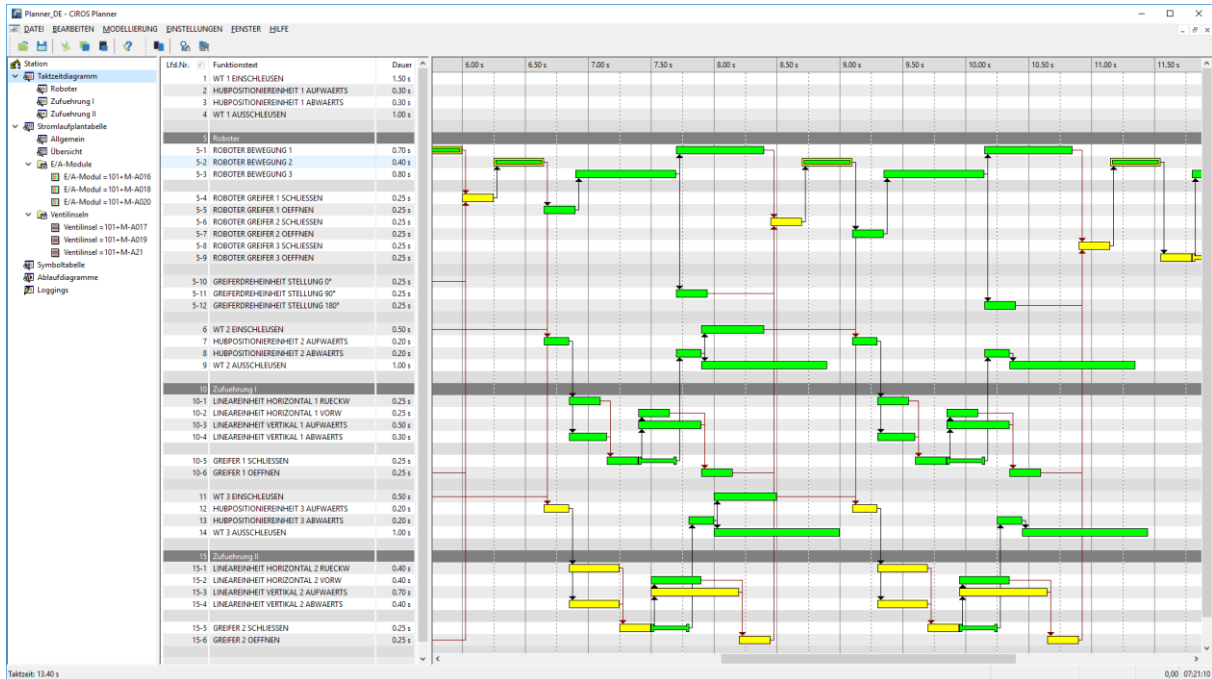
Planner_DE - CIROS Planner

DATEI BEARBEITEN MODELLIERUNG EINSTELLUNGEN FENSTER HILFE

Station
Taktzeitdiagramm
Roboter
Zufuehrung I
Zufuehrung II
Stromlaufplantabelle
Allgemein
Übersicht
E/A-Module
E/A-Modul =101+M-A016
E/A-Modul =101+M-A018
E/A-Modul =101+M-A020
Ventilinseln
Ventilinsel =101+M-A017
Ventilinsel =101+M-A019
Ventilinsel =101+M-A21
Symboltabelle
Ablaufdiagramme
Loggings

| Lfd.Nr. | Funktionstext | Dauer |
|---|---|---|
| 1 | WT 1 EINSCHLEUSEN | 1.50 s |
| 2 | HUBPOSITIONIEREINHEIT 1 AUFWAERTS | 0.30 s |
| 3 | HUBPOSITIONIEREINHEIT 1 ABWAERTS | 0.30 s |
| 4 | WT 1 AUSSCHLEUSEN | 1.00 s |
| 5 | Roboter | |
| 5-1 | ROBOTER BEWEGUNG 1 | 0.70 s |
| 5-2 | ROBOTER BEWEGUNG 2 | 0.40 s |
| 5-3 | ROBOTER BEWEGUNG 3 | 0.80 s |
| 5-4 | ROBOTER GREIFER 1 SCHLIESSEN | 0.25 s |
| 5-5 | ROBOTER GREIFER 1 OEFFNEN | 0.25 s |
| 5-6 | ROBOTER GREIFER 2 SCHLIESSEN | 0.25 s |
| 5-7 | ROBOTER GREIFER 2 OEFFNEN | 0.25 s |
| 5-8 | ROBOTER GREIFER 3 SCHLIESSEN | 0.25 s |
| 5-9 | ROBOTER GREIFER 3 OEFFNEN | 0.25 s |
| 5-10 | GREIFERDREHEINHEIT STELLUNG 0° | 0.25 s |
| 5-11 | GREIFERDREHEINHEIT STELLUNG 90° | 0.25 s |
| 5-12 | GREIFERDREHEINHEIT STELLUNG 180° | 0.25 s |
| 6 | WT 2 EINSCHLEUSEN | 0.50 s |
| 7 | HUBPOSITIONIEREINHEIT 2 AUFWAERTS | 0.20 s |
| 8 | HUBPOSITIONIEREINHEIT 2 ABWAERTS | 0.20 s |
| 9 | WT 2 AUSSCHLEUSEN | 1.00 s |
| 10 | Zufuehrung I | |
| 10-1 | LINEAREINHEIT HORIZONTAL 1 RUECKW | 0.25 s |
| 10-2 | LINEAREINHEIT HORIZONTAL 1 VORW | 0.25 s |
| 10-3 | LINEAREINHEIT VERTIKAL 1 AUFWAERTS | 0.50 s |
| 10-4 | LINEAREINHEIT VERTIKAL 1 ABWAERTS | 0.30 s |
| 10-5 | GREIFER 1 SCHLIESSEN | 0.25 s |
| 10-6 | GREIFER 1 OEFFNEN | 0.25 s |
| 11 | WT 3 EINSCHLEUSEN | 0.50 s |
| 12 | HUBPOSITIONIEREINHEIT 3 AUFWAERTS | 0.20 s |
| 13 | HUBPOSITIONIEREINHEIT 3 ABWAERTS | 0.20 s |
| 14 | WT 3 AUSSCHLEUSEN | 1.00 s |
| 15 | Zufuehrung II | |
| 15-1 | LINEAREINHEIT HORIZONTAL 2 RUECKW | 0.40 s |
| 15-2 | LINEAREINHEIT HORIZONTAL 2 VORW | 0.40 s |
| 15-3 | LINEAREINHEIT VERTIKAL 2 AUFWAERTS | 0.70 s |
| 15-4 | LINEAREINHEIT VERTIKAL 2 ABWAERTS | 0.40 s |
| 15-5 | GREIFER 2 SCHLIESSEN | 0.25 s |
| 15-6 | GREIFER 2 OEFFNEN | 0.25 s |

6.00 s 6.50 s 7.00 s 7.50 s 8.00 s 8.50 s 9.00 s 9.50 s 10.00 s 10.50 s 11.00 s 11.50 s

Taktzeit: 13.40 s
0,00 07:21:10